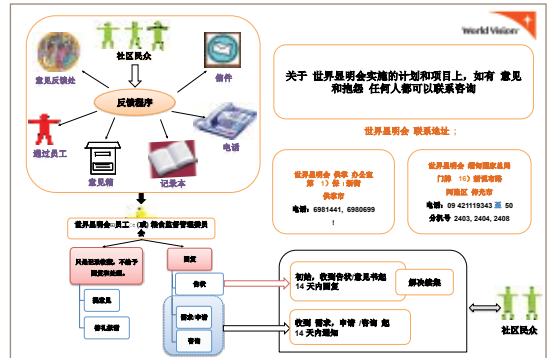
World Vision

社区民众

意见反馈处

信件

反馈程序

通过员工

电话

意见箱

记录本

世界宣明会 - 员工 - (或) 社会监督管理委员会

只是征求意见、不属于投诉类别

投诉

意见箱

登记报告

投诉

投诉审理

告知

初始, 收到告状/意见书起 14 天内回复

解决结果

收到 要求, 申请 /咨询 起 14 天内通知

社区民众

关于 世界宣明会实施的计划和项目上，如有 意见和抱怨 任何人都可以联系咨询

世界宣明会 联系地址：

世界宣明会 伊犁 办公室 第 1) 号 : 新街 伊宁市

电话: 6981441, 6980699 !

世界宣明会 缅甸国家总局 门牌 16) 新街市路 阿露区 仰光市

电话: 09 421119343 ☎ 50 分机号 2403, 2404, 2408